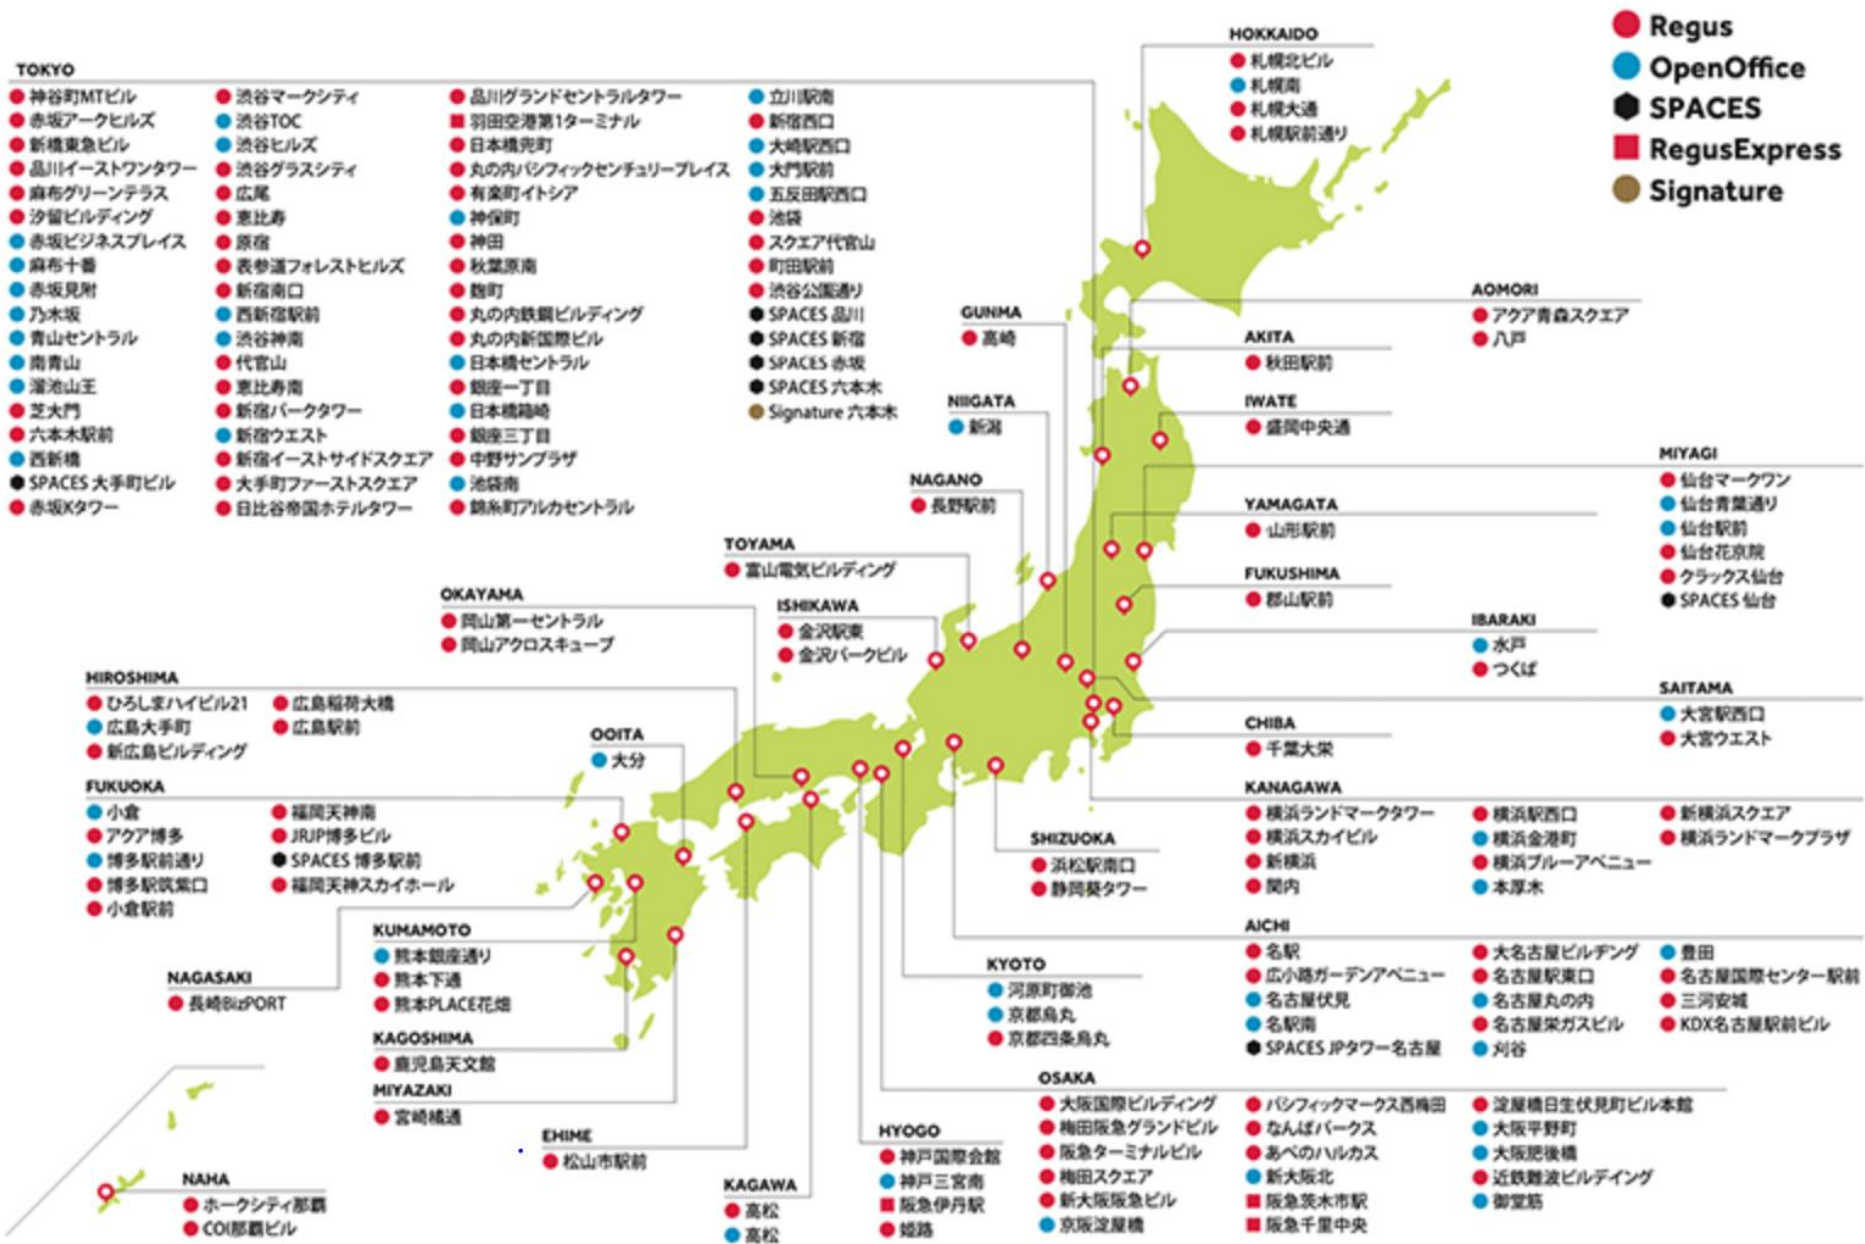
Regus
OpenOffice
SPACES
RegusExpress
Signature

HOKKAIDO
札幌北ビル
札幌南
札幌大通
札幌駅前通り

TOKYO
神谷町MTビル
赤坂アークヒルズ
新橋東急ビル
品川イーストワンタワー
麻布グリーンテラス
汐留ビルディング
赤坂ビジネスプレイス
麻布十番
赤坂見附
乃木坂
青山セントラル
南青山
溜池山王
芝大門
六本木駅前
西新橋
SPACES 大手町ビル
赤坂Kタワー

渋谷マークシティ
渋谷TOC
渋谷ヒルズ
渋谷グラスシティ
広尾
恵比寿
原宿
表参道フォレストヒルズ
新宿南口
西新宿駅前
渋谷神南
代官山
恵比寿南
新宿パークタワー
新宿ウエスト
新宿イーストサイドスクエア
大手町ファーストスクエア
日比谷帝国ホテルタワー

品川グランドセントラルタワー
羽田空港第1ターミナル
日本橋兜町
丸の内パシフィックセンチュリープレイス
有楽町イトシア
神保町
神田
秋葉原南
麹町
丸の内鉄鋼ビルディング
丸の内新国際ビル
日本橋セントラル
銀座一丁目
日本橋箱崎
銀座三丁目
中野サンプラザ
池袋南
錦糸町アルカセントラル

立川駅南
新宿西口
大崎駅西口
大門駅前
五反田駅西口
池袋
スクエア代官山
町田駅前
渋谷公園通り
SPACES 品川
SPACES 新宿
SPACES 赤坂
SPACES 六本木
Signature 六本木

GUNMA
高崎

AOMORI
アクア青森スクエア
八戸

AKITA
秋田駅前

NIIGATA
新潟

IWATE
盛岡中央通

MIYAGI
仙台マークワン
仙台青葉通り
仙台駅前
仙台花京院
クラックス仙台
SPACES 仙台

NAGANO
長野駅前

YAMAGATA
山形駅前

TOYAMA
富山電気ビルディング

FUKUSHIMA
郡山駅前

OKAYAMA
岡山第一セントラル
岡山アクロスキューブ

ISHIKAWA
金沢駅東
金沢パークビル

IBARAKI
水戸
つくば

HIROSHIMA
ひろしまハイビル21
広島大手町
新広島ビルディング
広島稲荷大橋
広島駅前

SAITAMA
大宮駅西口
大宮ウエスト

OOITA
大分

CHIBA
千葉大栄

FUKUOKA
小倉
アクア博多
博多駅前通り
博多駅筑紫口
小倉駅前
福岡天神南
JRJP博多ビル
SPACES 博多駅前
福岡天神スカイホール

KANAGAWA
横浜ランドマークタワー
横浜スカイビル
新横浜
関内
横浜駅西口
横浜金港町
横浜ブルーアベニュー
本厚木
新横浜スクエア
横浜ランドマークプラザ

SHIZUOKA
浜松駅南口
静岡葵タワー

KUMAMOTO
熊本銀座通り
熊本下通
熊本PLACE花畑

AICHI
名駅
広小路ガーデンアベニュー
名古屋伏見
名駅南
SPACES JPタワー名古屋
大名古屋ビルヂング
名古屋駅東口
名古屋丸の内
名古屋栄ガスビル
刈谷
豊田
名古屋国際センター駅前
三河安城
KDX名古屋駅前ビル

NAGASAKI
長崎BizPORT

KYOTO
河原町御池
京都烏丸
京都四条烏丸

KAGOSHIMA
鹿児島天文館

MIYAZAKI
宮崎橘通

OSAKA
大阪国際ビルディング
梅田阪急グランドビル
阪急ターミナルビル
梅田スクエア
新大阪阪急ビル
京阪淀屋橋
パシフィックマークス西梅田
なんばパークス
あべのハルカス
新大阪北
阪急茨木市駅
阪急千里中央
淀屋橋日生伏見町ビル本館
大阪平野町
大阪肥後橋
近鉄難波ビルディング
御堂筋

EHIME
松山市駅前

HYOGO
神戸国際会館
神戸三宮南
阪急伊丹駅
姫路

NAHA
ホークシティ那覇
COI那覇ビル

KAGAWA
高松
高松